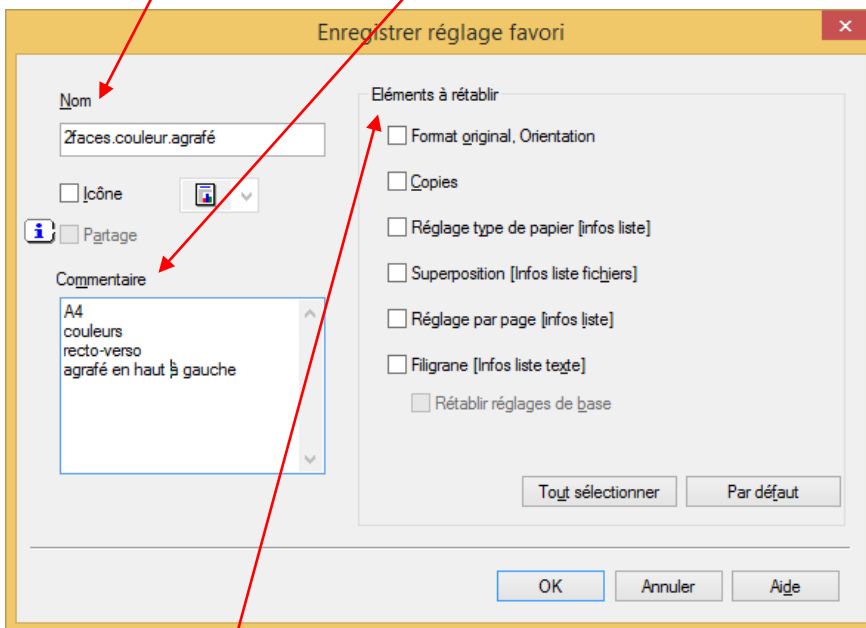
Enregistrer réglage favori

Nom

2faces.couleur.agrafé

Icône

Partage

Commentaire

A4
couleurs
recto-verso
agrafé en haut à gauche

Eléments à rétablir

Format original, Orientation

Copies

Réglage type de papier [infos liste]

Superposition [Infos liste fichiers]

Réglage par page [infos liste]

Filigrane [Infos liste texte]

Rétablir réglages de base

Tout sélectionner

Par défaut

OK

Annuler

Aide